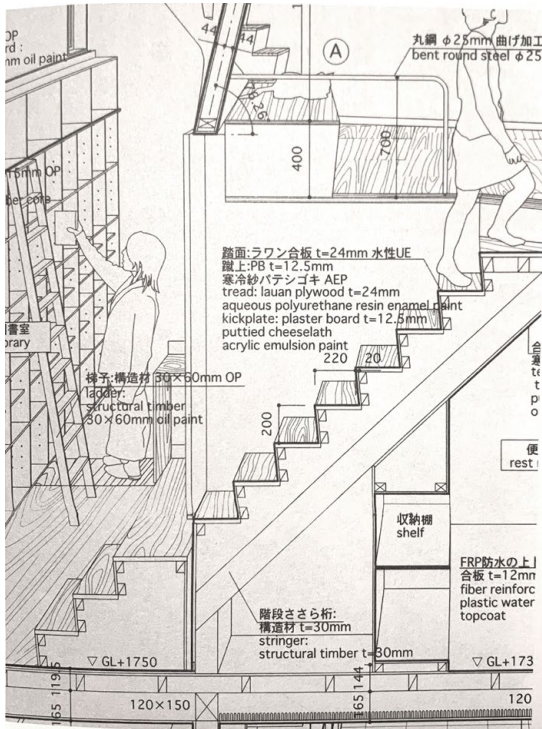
OP
rd :
mm oil paint

44
44
26

Ⓐ

丸鋼 φ25mm 曲げ加工
bent round steel φ25

400
700

5mm OP
er core

踏面:ラワン合板 t=24mm 水性UE
蹴上:PB t=12.5mm
寒冷紗パテシゴキ AEP
tread: lauan plywood t=24mm
aqueous polyurethane resin enamel paint
kickplate: plaster board t=12.5mm
puttied cheeselath
acrylic emulsion paint

書室
brary

220
20

梯子:構造材 30×60mm OP
ladder:
structural timber
30×60mm oil paint

200

便
rest

収納棚
shelf

FRP防水の上
合板 t=12mm
fiber reinforc
plastic water
topcoat

階段ささら桁:
構造材 t=30mm
stringer:
structural timber t=30mm

▽ GL+1750
▽ GL+173

165 1195
165 144

120×150
120